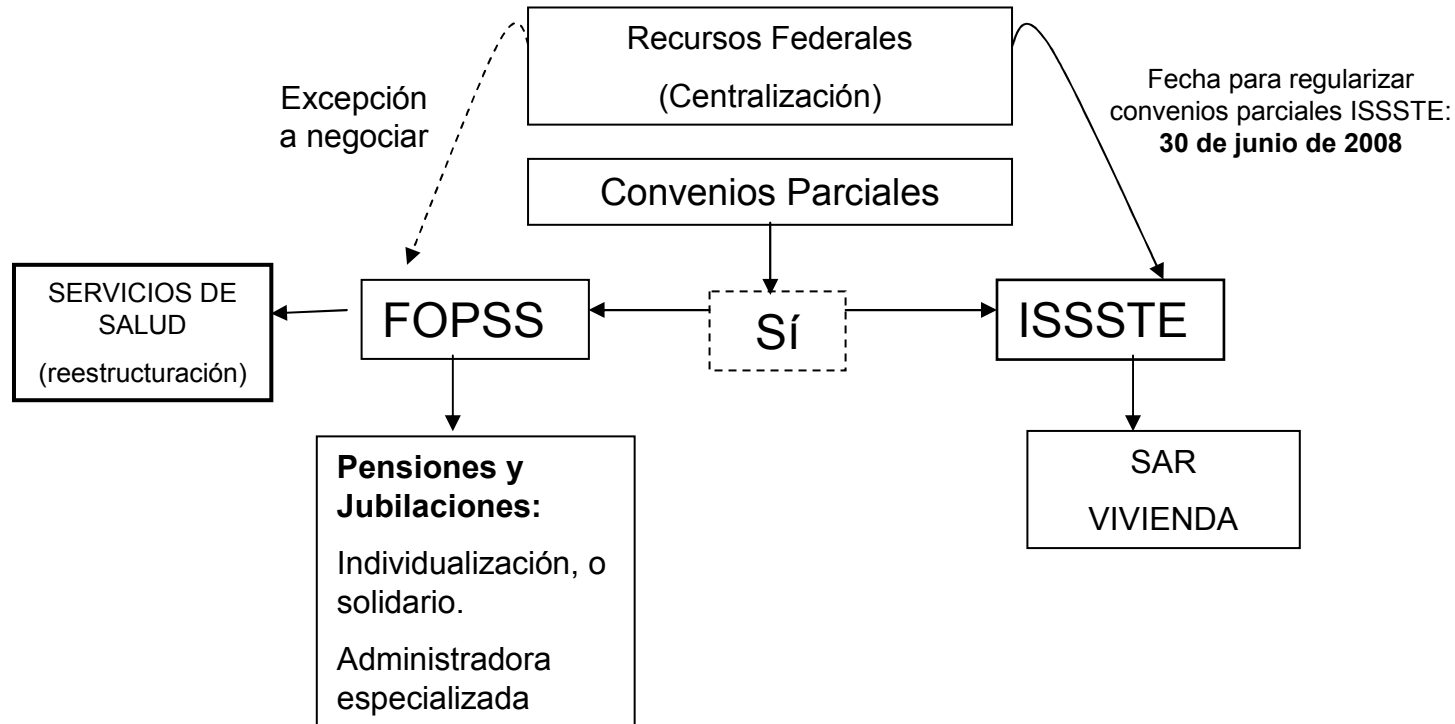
Recursos Federales

(Centralización)

Excepción a negociar

Fecha para regularizar convenios parciales ISSSTE: **30 de junio de 2008**

Convenios Parciales

SERVICIOS DE SALUD

(reestructuración)

FOPSS

Sí

ISSSTE

**Pensiones y Jubilaciones:**

Individualización, o solidario.

Administradora especializada

SAR

VIVIENDA